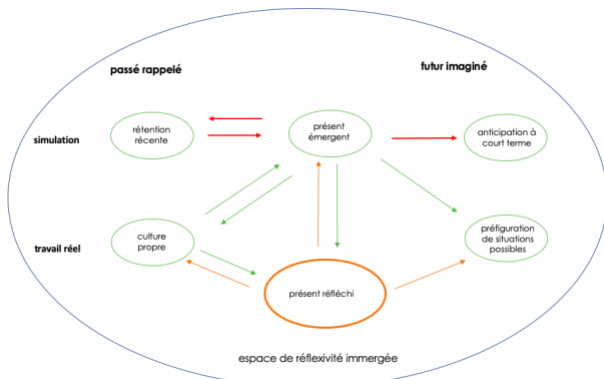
passé rappelé

futur imaginé

simulation

rétention récente

présent émergent

anticipation à court terme

travail réel

culture propre

préfiguration de situations possibles

présent réfléchi

espace de réflexivité immergée